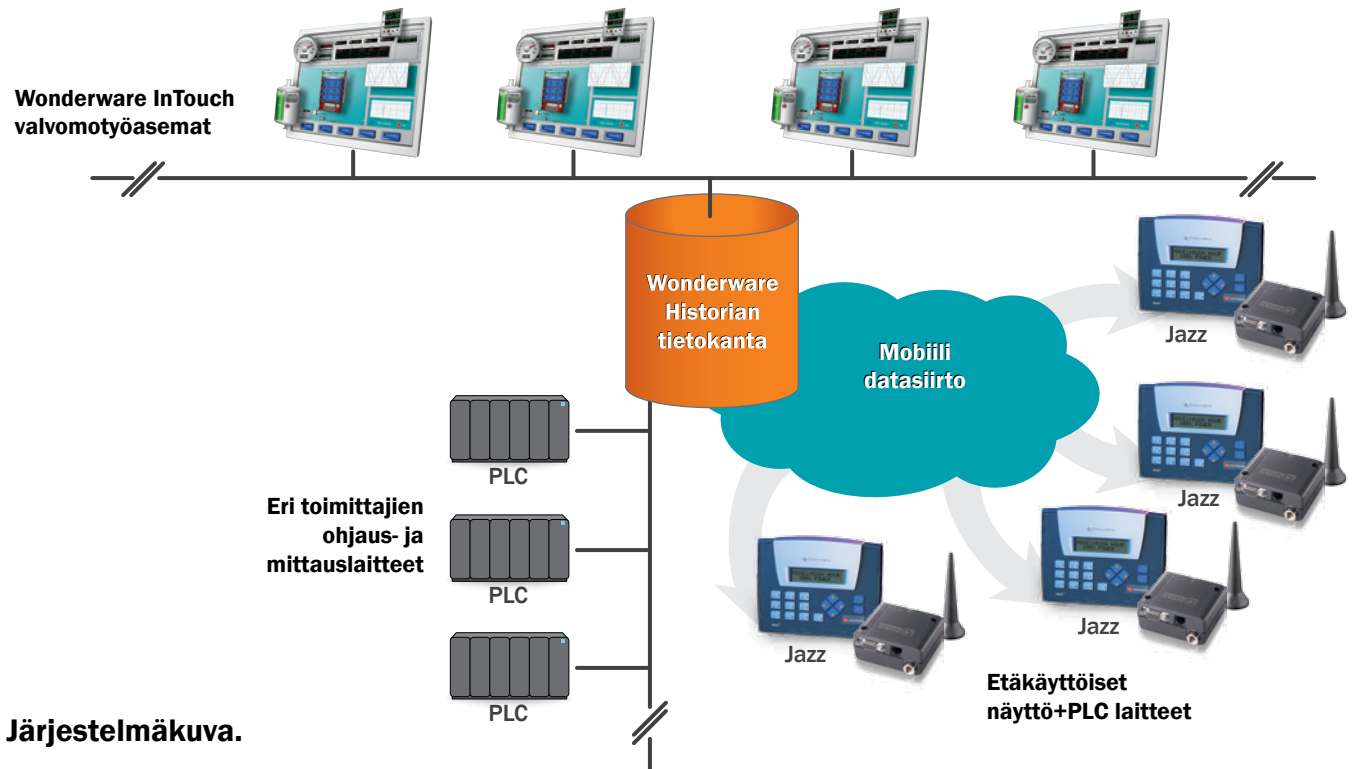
Wonderware InTouch valvomotyöasemat

Wonderware Historian tietokanta

Mobiili datasiirto

Jazz

Jazz

PLC

Eri toimittajien ohjaus- ja mittauslaitteet

PLC

Jazz

Jazz

PLC

Etäkäyttöiset näyttö+PLC laitteet

Järjestelmäkuva.